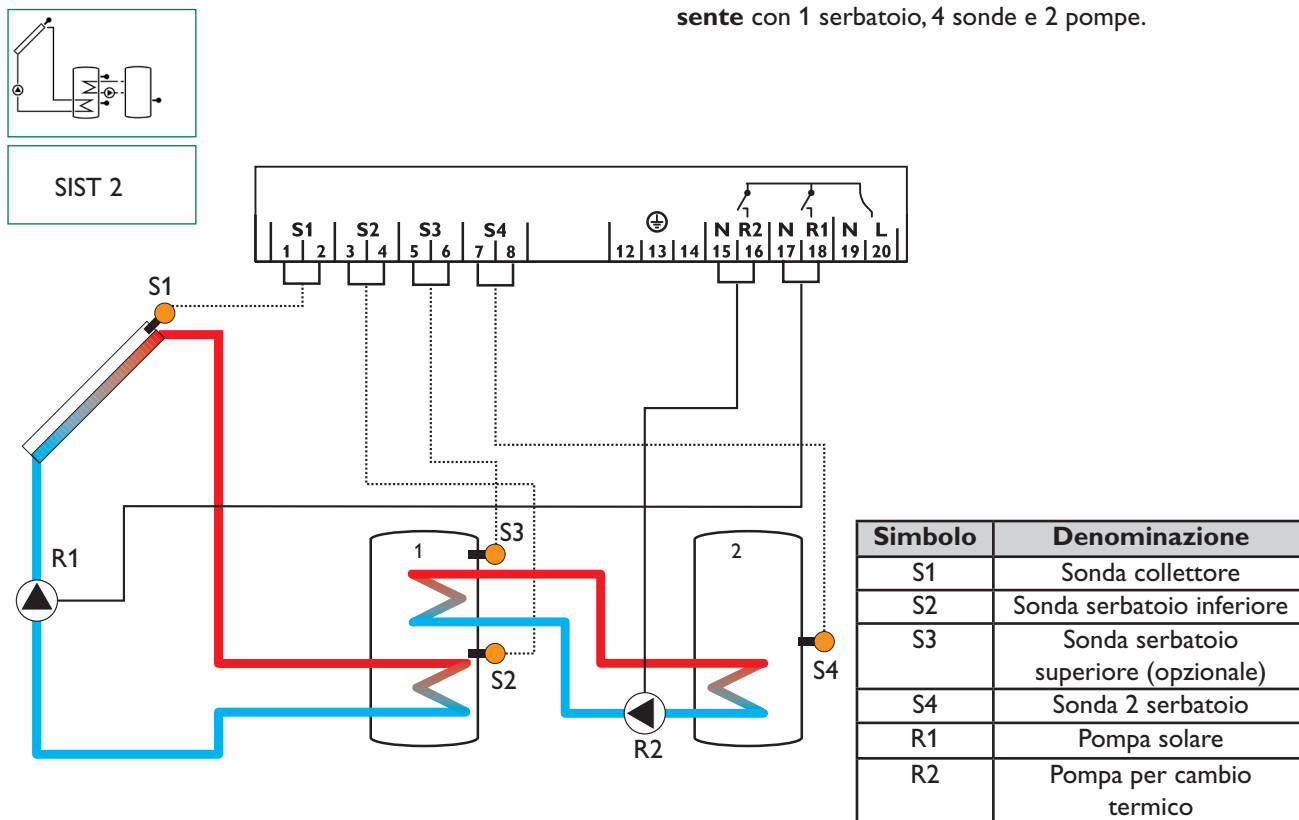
**sente** con 1 serbatoio, 4 sonde e 2 pompe.

SIST 2

S1 S2 S3 S4 ⏚ N R2 N R1 N L
1 2 3 4 5 6 7 8 12 13 14 15 16 17 18 19 20

S1

S3

1

2

R1

S2

S4

R2

| Simbolo | Denominazione |
|---|---|
| S1 | Sonda collettore |
| S2 | Sonda serbatoio inferiore |
| S3 | Sonda serbatoio superiore (opzionale) |
| S4 | Sonda 2 serbatoio |
| R1 | Pompa solare |
| R2 | Pompa per cambio termico |